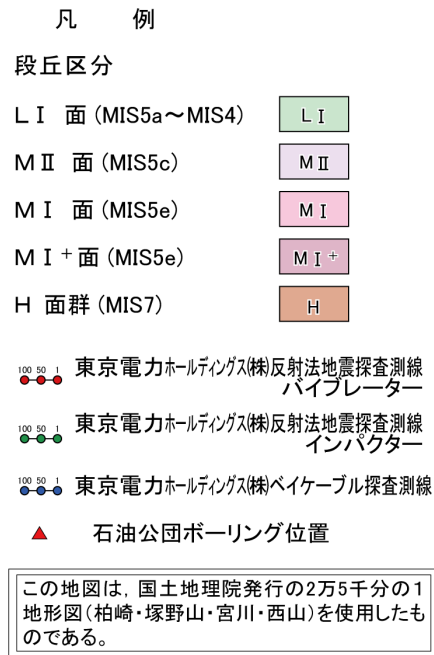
凡　例

段丘区分

LⅠ 面 (MIS5a～MIS4) | LⅠ

MⅡ 面 (MIS5c) | MⅡ

MⅠ 面 (MIS5e) | MⅠ

MⅠ$^{+}$面 (MIS5e) | MⅠ$^{+}$

H 面群 (MIS7) | H

100 50 1 東京電力ホールディングス(株)反射法地震探査測線 バイブレーター

100 50 1 東京電力ホールディングス(株)反射法地震探査測線 インパクター

100 50 1 東京電力ホールディングス(株)ベイケーブル探査測線

石油公団ボーリング位置

この地図は，国土地理院発行の2万5千分の1地形図(柏崎・塚野山・宮川・西山)を使用したものである。